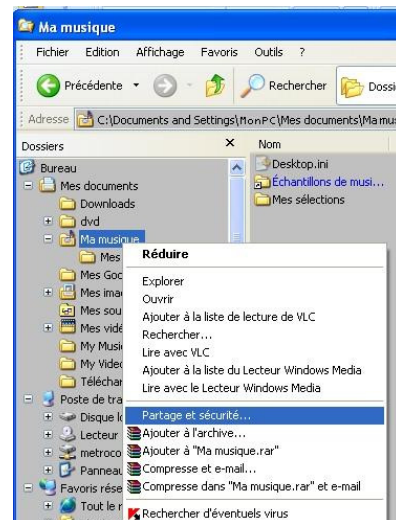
Ma musique

Fichier Edition Affichage Favoris Outils ?

Précédente Rechercher Dossi

Adresse C:\Documents and Settings\MonPC\Mes documents\Ma mu

Dossiers ×

Nom

Desktop.ini
Échantillons de musi...
Mes sélections

Bureau
Mes documents
Downloads
dvd
Ma musique
Mes
Mes Goc
Mes ima
Mes sou
Mes vidé
My Music
My Vide
Téléchar
Poste de tra
Disque lo
Lecteur
metroco
Panneau
Favoris rése
Tout le r

Réduire
Explorer
Ouvrir
Ajouter à la liste de lecture de VLC
Rechercher...
Lire avec VLC
Ajouter à la liste du Lecteur Windows Media
Lire avec le Lecteur Windows Media
Partage et sécurité...
Ajouter à l'archive...
Ajouter à "Ma musique.rar"
Compresse et e-mail...
Compresse dans "Ma musique.rar" et e-mail
Rechercher d'éventuels virus